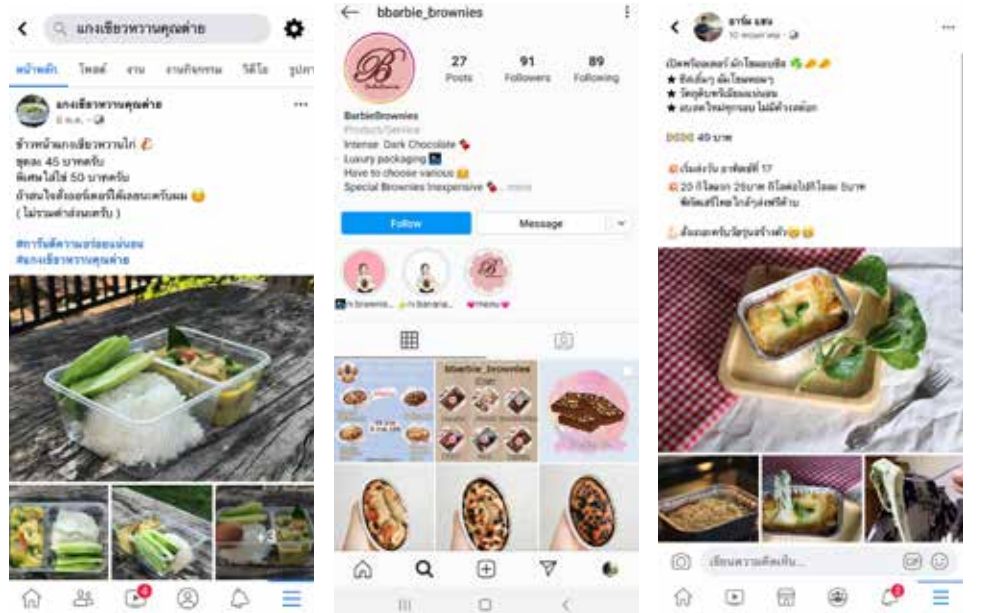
แกงเขียวหวานคุณต่าย

หน้าหลัก โพสต์ งาน งานกิจกรรม วิดีโอ รูปภา

แกงเขียวหวานคุณต่าย
6 ส.ค.

ข้าวหน้าแกงเขียวหวานไก่
ชุดละ 45 บาทครับ
พิเศษไม่ใช่ 50 บาทครับ
ถ้าสนใจสั่งออร์เดอร์ได้เลยนะครับผม
( ไม่รวมค่าส่งนะครับ )

#การันตีความอร่อยแน่นอน
#แกงเขียวหวานคุณต่าย

+3

bbarbie_brownies

27 Posts
91 Followers
89 Following

BarbieBrownies
Product/Service
Intense Dark Chocolate
Luxury packaging
Have to choose various
Special Brownies Inexpensive ... more

Follow
Message

brownie... banana... menu

bbarbie_brownies

อาร์ม แสน
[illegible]

เปิดพรีออเดอร์ ผักโขมอบชีส
★ ชีสเยิ้มๆ ผักโขมเพียบ
★ วัตถุดิบพรีเมียมแน่นอน
★ อบสดใหม่ทุกรอบ ไม่มีค้างสต๊อก

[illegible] 49 บาท

เริ่มส่งวัน อาทิตย์ที่ 17
20 กิโลแรก 25บาท กิโลต่อไปกิโลละ 5บาท
ฟิกซ์สถานที่ใกล้ๆส่งฟรีค่ะ

สั่งเลยครับวัยรุ่นสร้างตัว

เขียนความคิดเห็น...